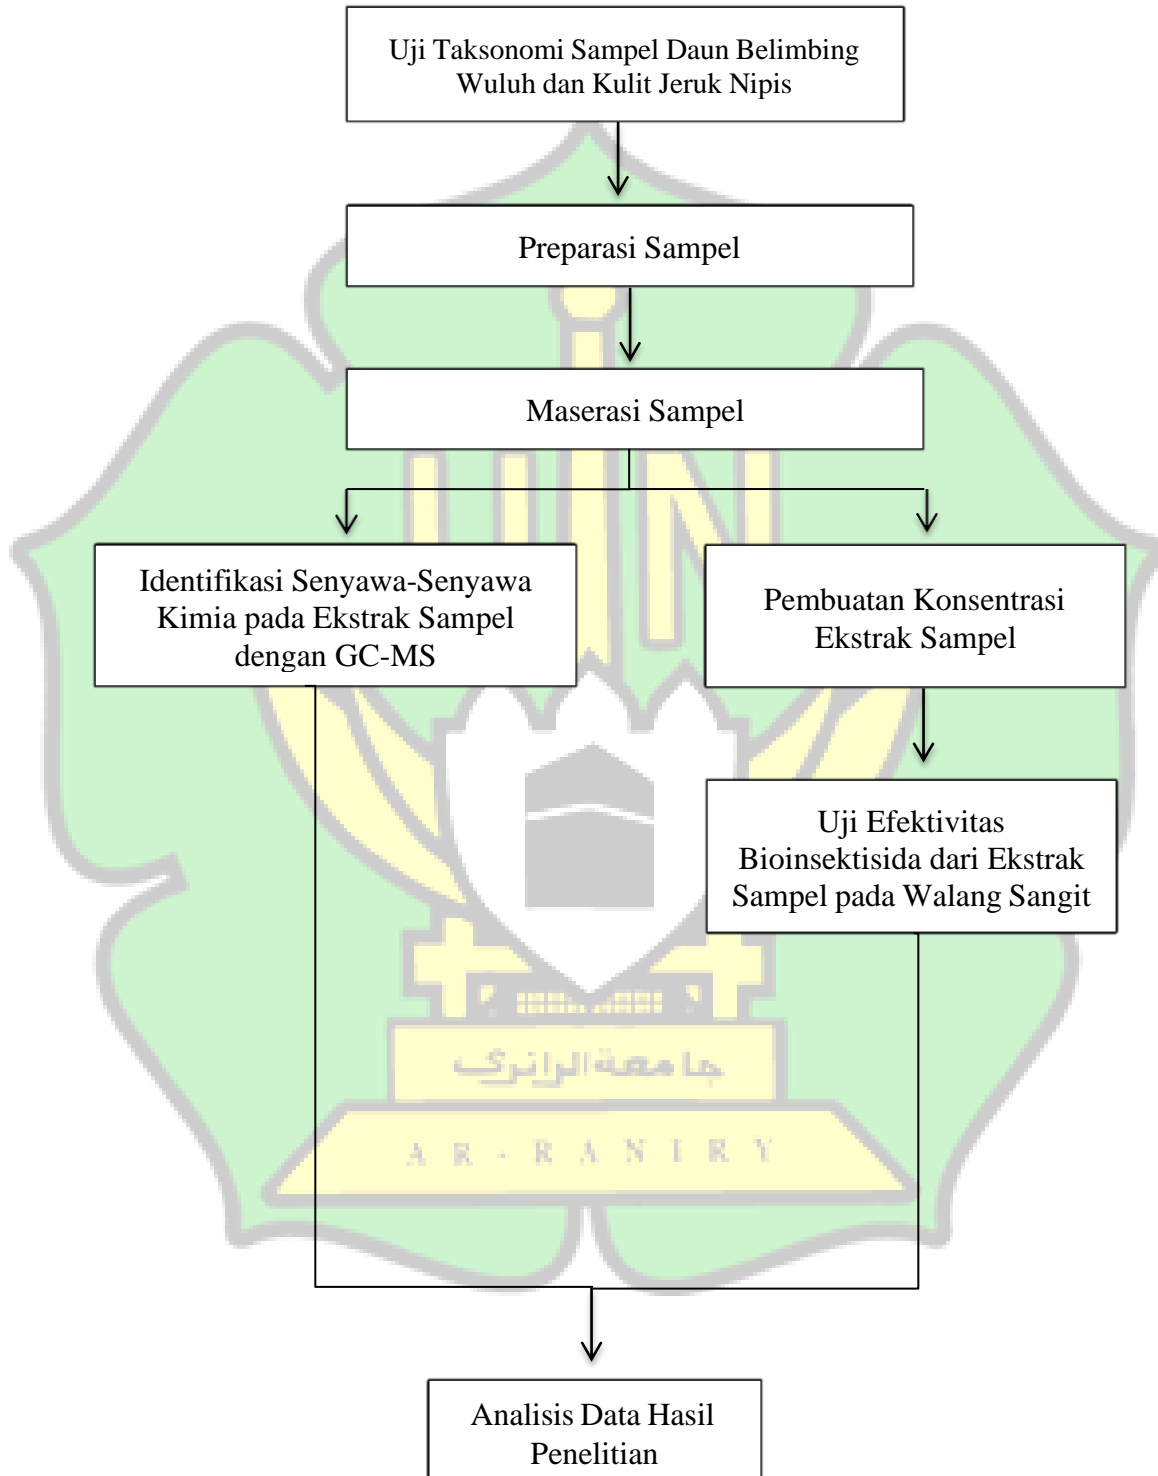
Uji Taksonomi Sampel Daun Belimbing Wuluh dan Kulit Jeruk Nipis

Preparasi Sampel

Maserasi Sampel

Identifikasi Senyawa-Senyawa Kimia pada Ekstrak Sampel dengan GC-MS

Pembuatan Konsentrasi Ekstrak Sampel

Uji Efektivitas Bioinsektisida dari Ekstrak Sampel pada Walang Sangit

جامعة الرانري

A R - R A N I R Y

Analisis Data Hasil Penelitian